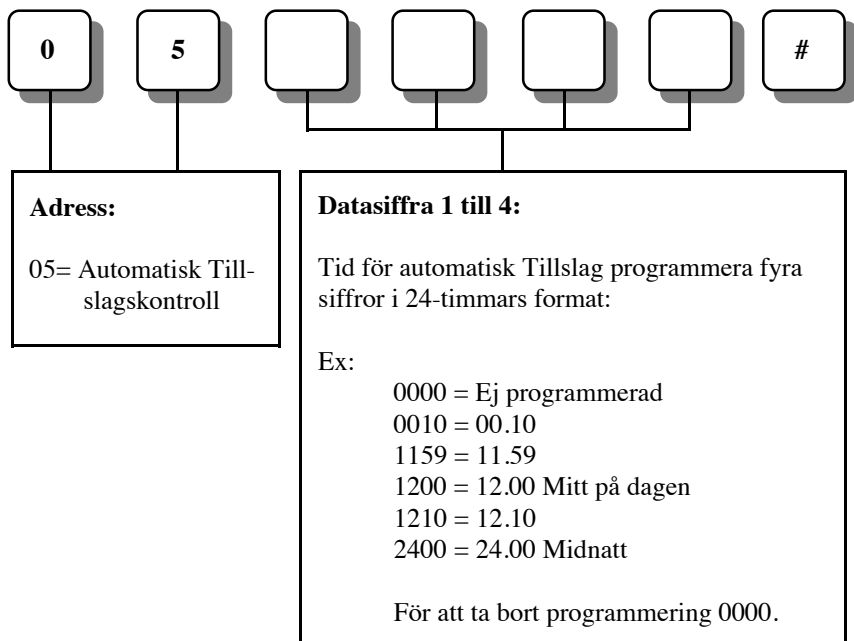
0

5

#

**Adress:**

05= Automatisk Tillslagskontroll

**Datasiffra 1 till 4:**

Tid för automatisk Tillslag programmera fyra siffror i 24-timmars format:

Ex:
0000 = Ej programmerad
0010 = 00.10
1159 = 11.59
1200 = 12.00 Mitt på dagen
1210 = 12.10
2400 = 24.00 Midnatt

För att ta bort programmering 0000.